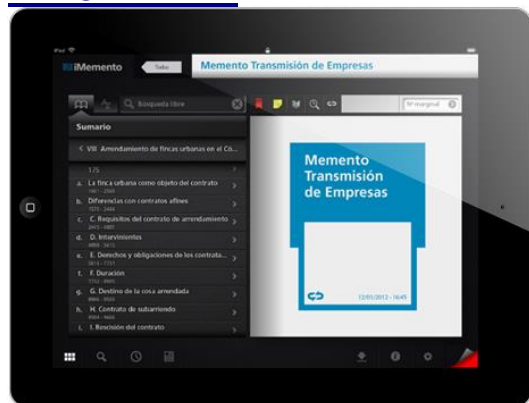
iPad

iMemento

Todos

Memento Transmisión de Empresas

Búsqueda libre

Nº marginal

Sumario

VIII Arrendamiento de fincas urbanas en el Có...

1/5

a. La finca urbana como objeto del contrato

b. Diferencias con contratos afines

c. C. Requisitos del contrato de arrendamiento

d. D. Intervinientes

e. E. Derechos y obligaciones de los contrata...

f. F. Duración

g. G. Destino de la cosa arrendada

h. H. Contrato de subarriendo

i. I. Rescisión del contrato

Memento Transmisión de Empresas

12/01/2012 - 16:45